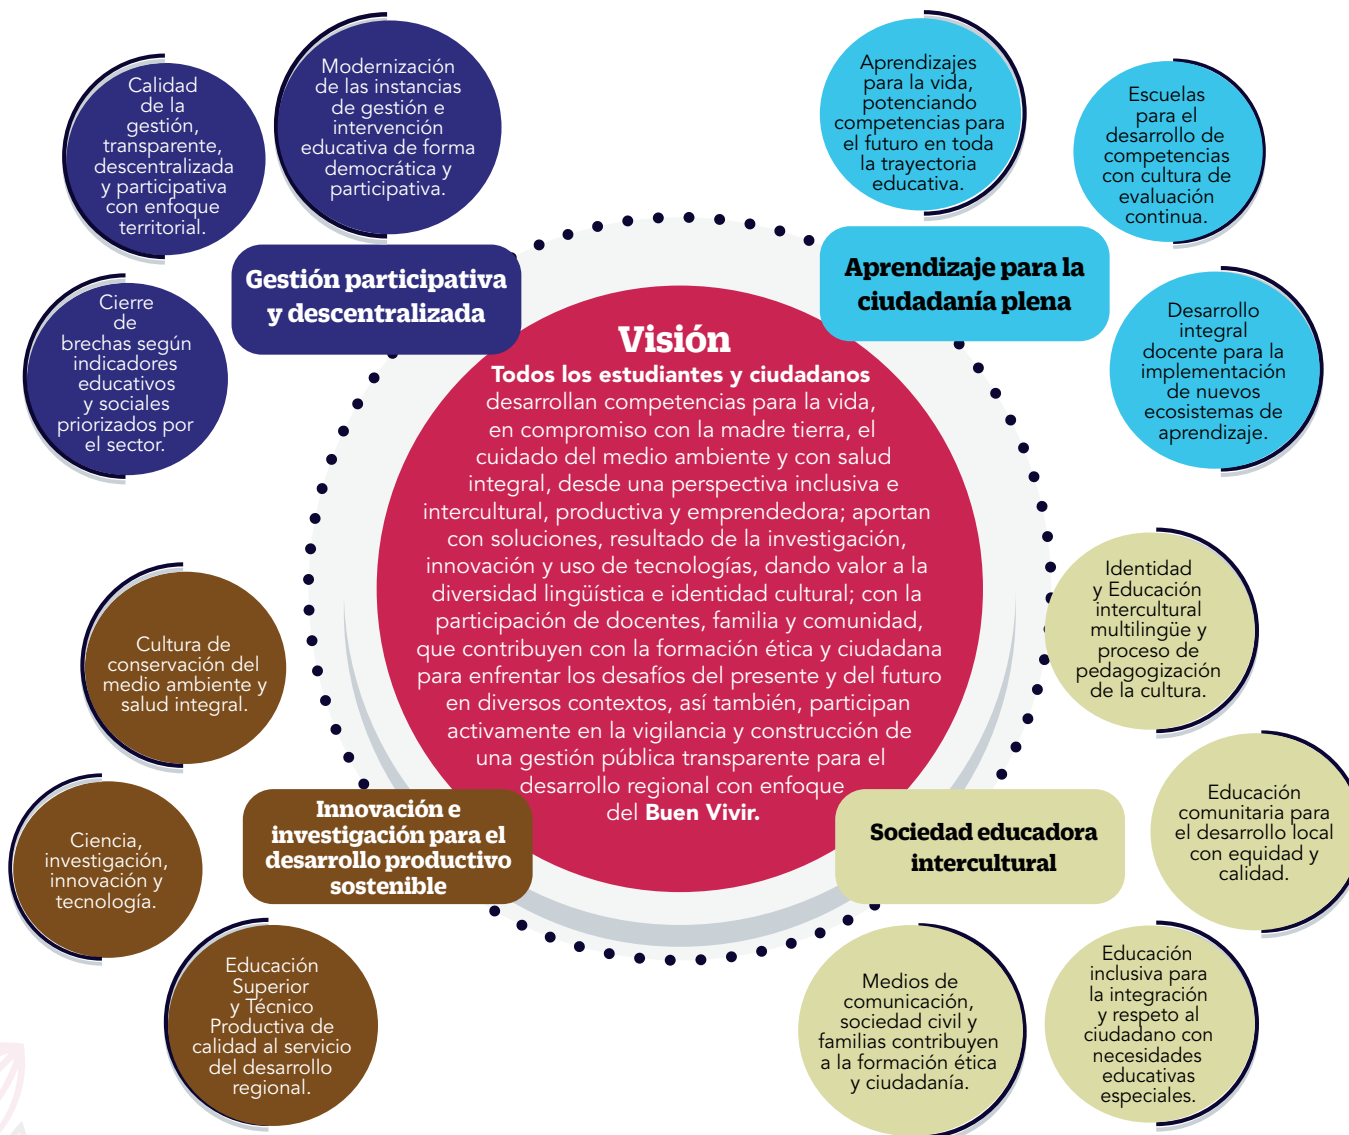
Calidad de la gestión, transparente, descentralizada y participativa con enfoque territorial.

Modernización de las instancias de gestión e intervención educativa de forma democrática y participativa.

Cierre de brechas según indicadores educativos y sociales priorizados por el sector.

Gestión participativa y descentralizada

Aprendizajes para la vida, potenciando competencias para el futuro en toda la trayectoria educativa.

Escuelas para el desarrollo de competencias con cultura de evaluación continua.

Aprendizaje para la ciudadanía plena

Desarrollo integral docente para la implementación de nuevos ecosistemas de aprendizaje.

Visión

**Todos los estudiantes y ciudadanos** desarrollan competencias para la vida, en compromiso con la madre tierra, el cuidado del medio ambiente y con salud integral, desde una perspectiva inclusiva e intercultural, productiva y emprendedora; aportan con soluciones, resultado de la investigación, innovación y uso de tecnologías, dando valor a la diversidad lingüística e identidad cultural; con la participación de docentes, familia y comunidad, que contribuyen con la formación ética y ciudadana para enfrentar los desafíos del presente y del futuro en diversos contextos, así también, participan activamente en la vigilancia y construcción de una gestión pública transparente para el desarrollo regional con enfoque del **Buen Vivir.**

Identidad y Educación intercultural multilingüe y proceso de pedagogización de la cultura.

Cultura de conservación del medio ambiente y salud integral.

Ciencia, investigación, innovación y tecnología.

Innovación e investigación para el desarrollo productivo sostenible

Sociedad educadora intercultural

Educación comunitaria para el desarrollo local con equidad y calidad.

Educación Superior y Técnico Productiva de calidad al servicio del desarrollo regional.

Medios de comunicación, sociedad civil y familias contribuyen a la formación ética y ciudadanía.

Educación inclusiva para la integración y respeto al ciudadano con necesidades educativas especiales.